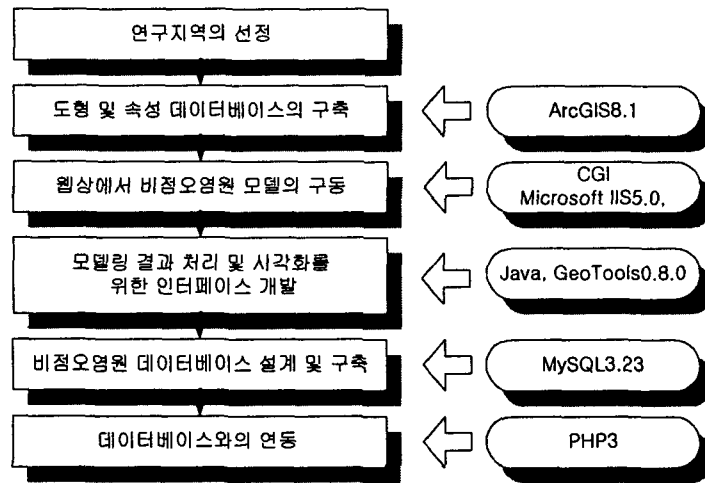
연구지역의 선정

도형 및 속성 데이터베이스의 구축

ArcGIS8.1

웹상에서 비점오염원 모델의 구동

CGI
Microsoft IIS5.0,

모델링 결과 처리 및 시각화를
위한 인터페이스 개발

Java, GeoTools0.8.0

비점오염원 데이터베이스 설계 및 구축

MySQL3.23

데이터베이스와의 연동

PHP3